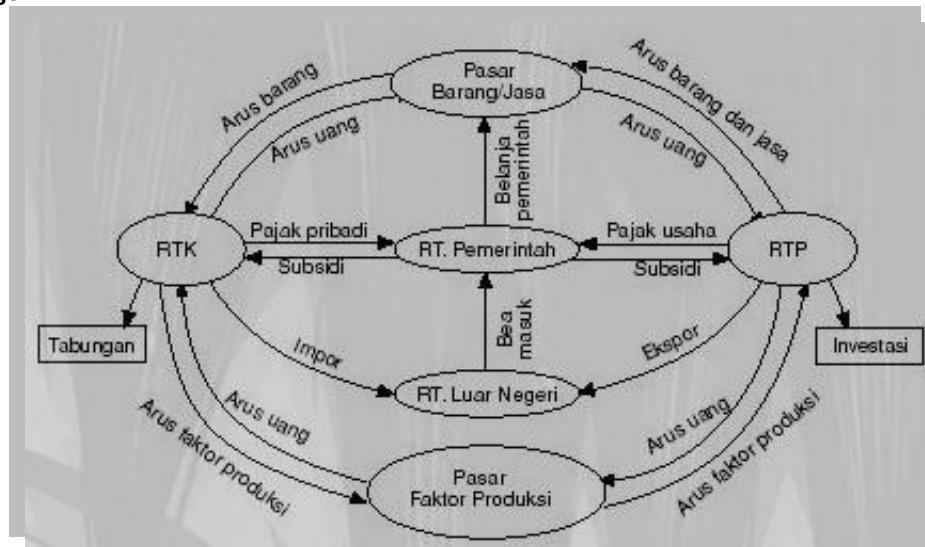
Pasar Barang/Jasa

Arus barang

Arus uang

Belanja pemerintah

Arus barang dan jasa

Arus uang

RTK

Pajak pribadi

Subsidi

RT. Pemerintah

Pajak usaha

Subsidi

RTP

Tabungan

Impor

Bea masuk

Ekspor

Investasi

RT. Luar Negeri

Arus uang

Arus faktor produksi

Arus uang

Arus faktor produksi

Pasar Faktor Produksi